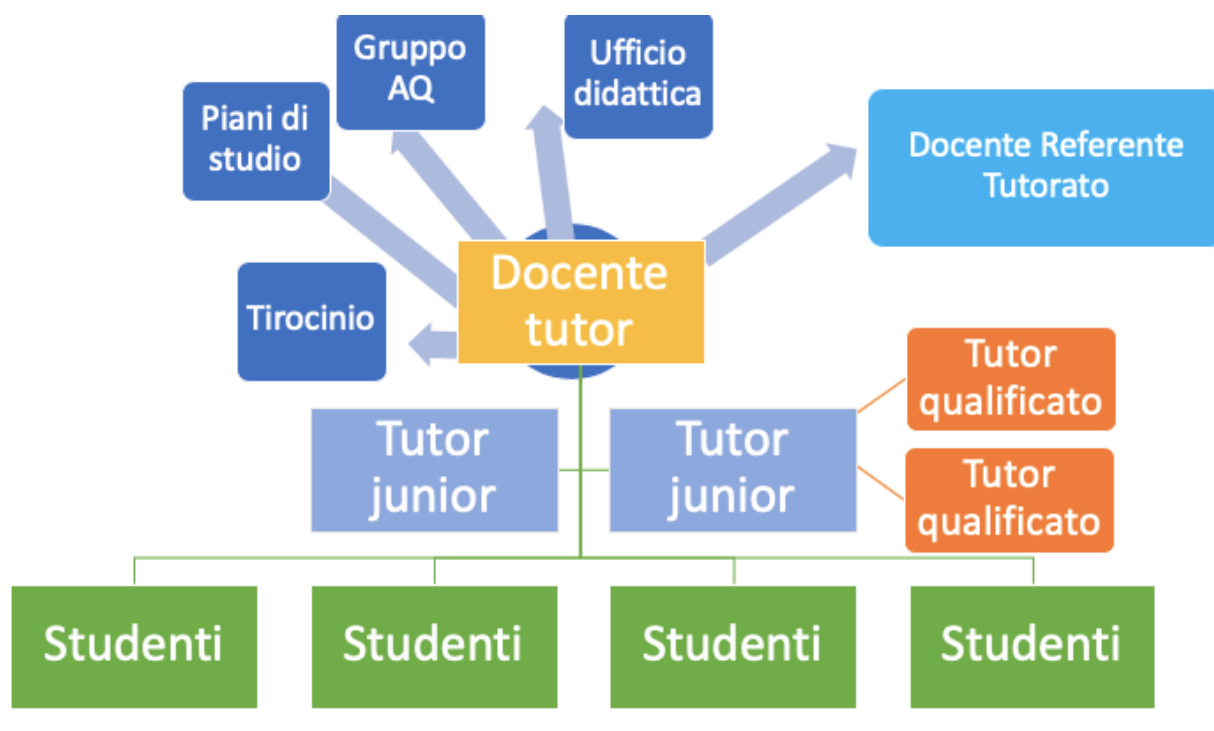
Gruppo AQ

Ufficio didattica

Piani di studio

Docente Referente Tutorato

Docente tutor

Tirocinio

Tutor qualificato

Tutor junior

Tutor junior

Tutor qualificato

Studenti

Studenti

Studenti

Studenti